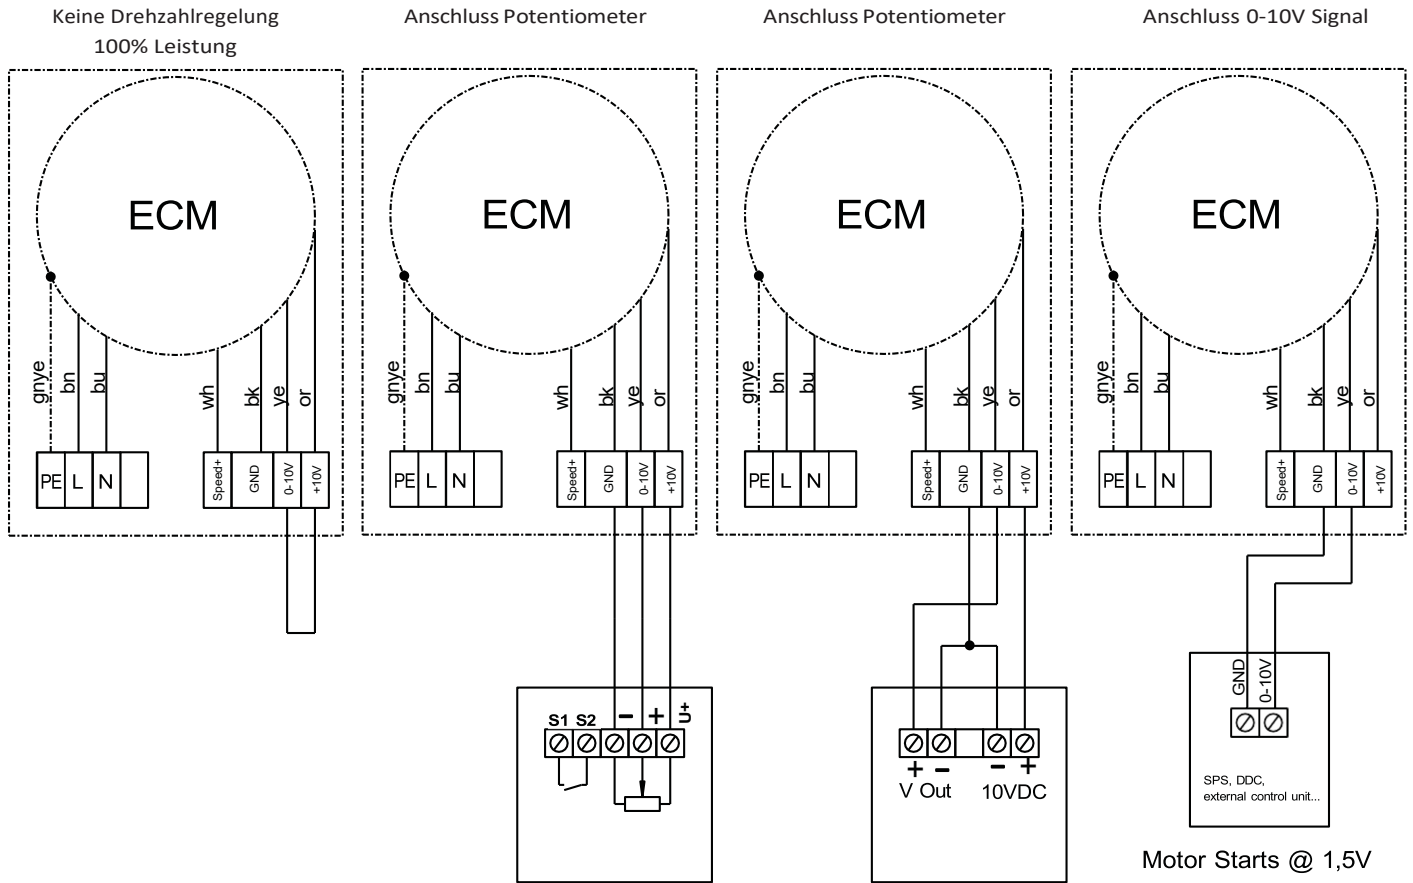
Keine Drehzahlregelung
100% Leistung

ECM

gnye bn bu wh bk ye or

PE L N

Speed+ GND 0-10V +10V

Anschluss Potentiometer

ECM

gnye bn bu wh bk ye or

PE L N

Speed+ GND 0-10V +10V

S1 S2 – + U+

Anschluss Potentiometer

ECM

gnye bn bu wh bk ye or

PE L N

Speed+ GND 0-10V +10V

+ –
V Out

– +
10VDC

Anschluss 0-10V Signal

ECM

gnye bn bu wh bk ye or

PE L N

Speed+ GND 0-10V +10V

GND 0-10V

SPS, DDC,
external control unit...

Motor Starts @ 1,5V